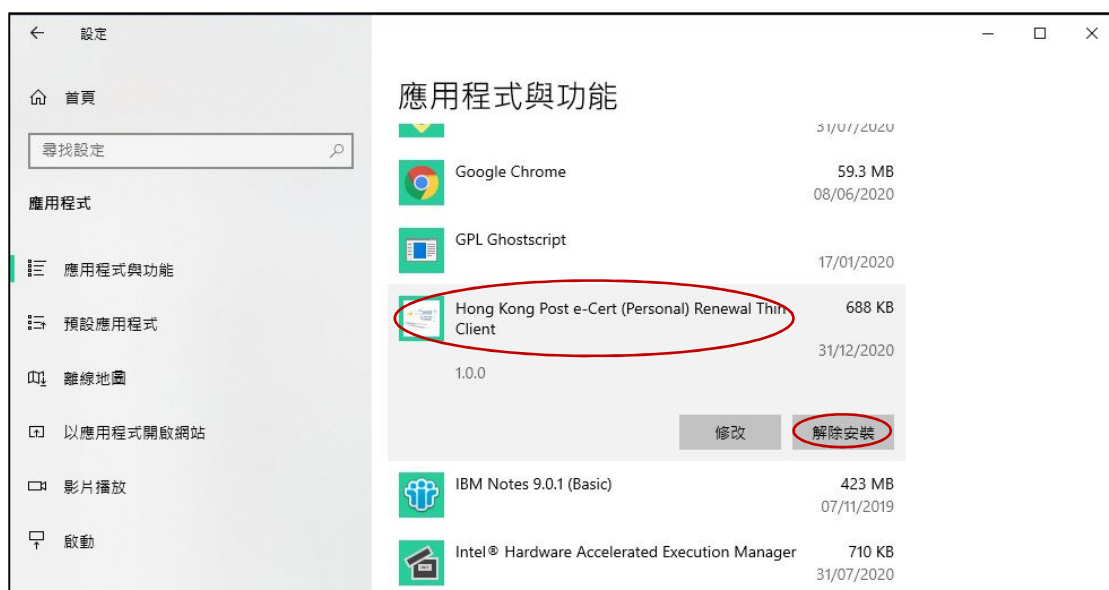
← 設定

首頁

尋找設定

應用程式

應用程式與功能

預設應用程式

離線地圖

以應用程式開啟網站

影片播放

啟動

應用程式與功能

31/07/2020

Google Chrome 59.3 MB
08/06/2020

GPL Ghostscript
17/01/2020

Hong Kong Post e-Cert (Personal) Renewal Thin Client 688 KB
31/12/2020
1.0.0

修改 解除安裝

IBM Notes 9.0.1 (Basic) 423 MB
07/11/2019

Intel® Hardware Accelerated Execution Manager 710 KB
31/07/2020